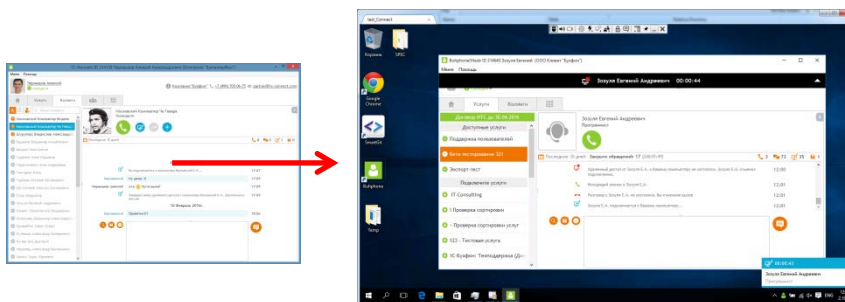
Меню Помощь

Услуги Коллеги

Московский Комиссар 9к Гавриш

Рабочий стол

Корзина SPSC

Google Chrome

SmartOn

Bitphone

Temp

test_Connect

Меню Помощь

Зозуля Евгений Андреевич 00:00:44

Услуги Коллеги

Договор НТЦ до 30.06.2016

Доступные услуги

Поддержка пользователей

Бета-тестирование 1С

Экспорт-тест

Подключенные услуги

IT-Consulting

1 Проверка сортировки

- Проверка сортировки услуг

123 - Тестовая услуга

УС Буфон: Техподдержка (Д...

Зозуля Евгений Андреевич

Программист

12:00

12:01

12:01

12:01

Зозуля Е.А. подключается к вашему компьютеру

00:00:43

Зозуля Евгений Андреевич

Программист